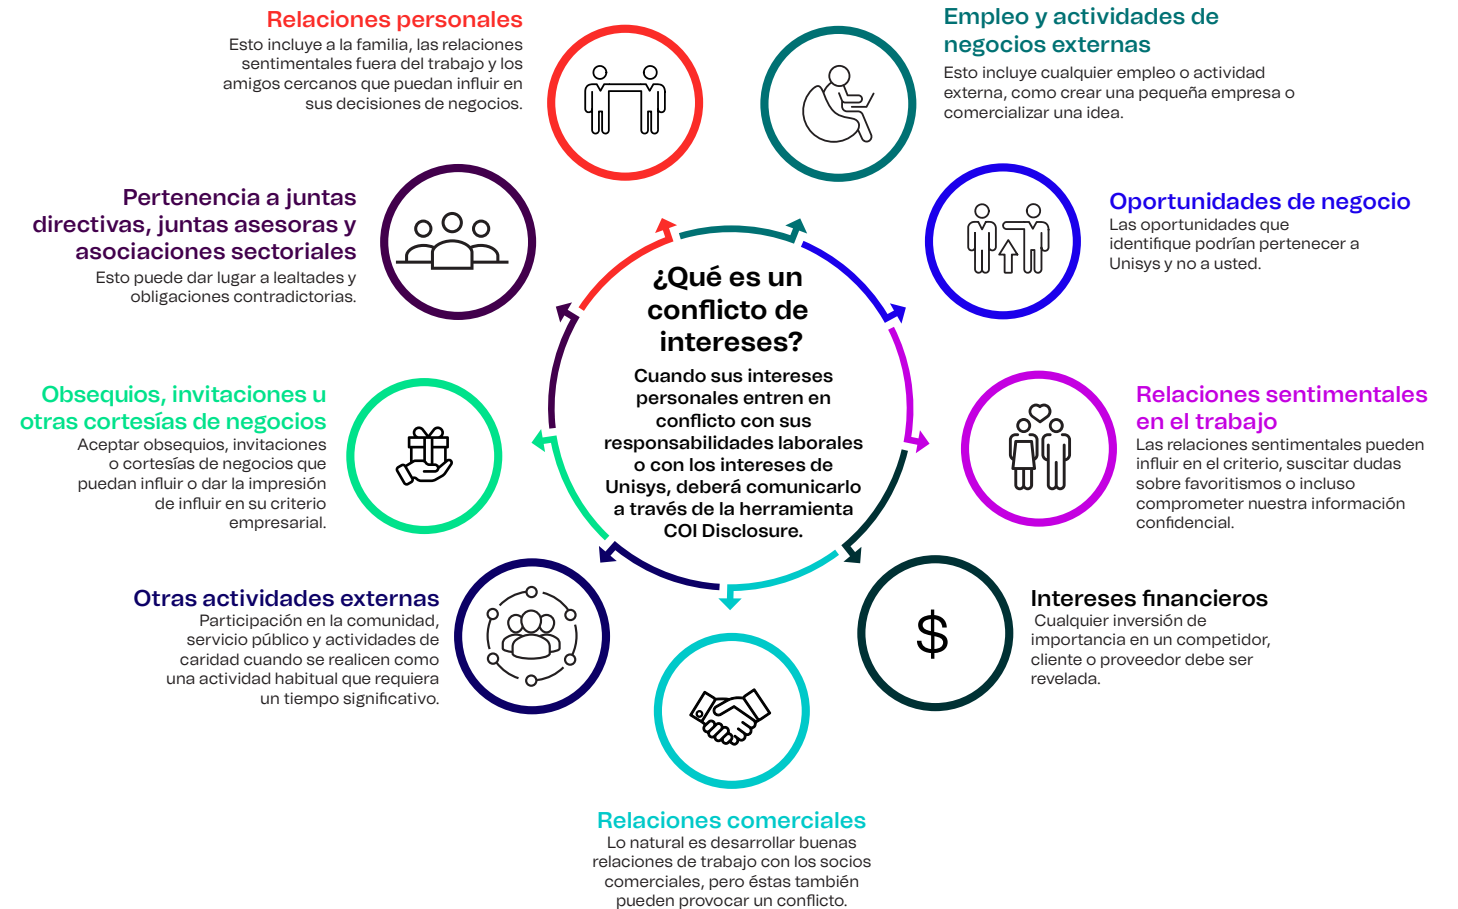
¿Qué es un conflicto de intereses?

Cuando sus intereses personales entren en conflicto con sus responsabilidades laborales o con los intereses de Unisys, deberá comunicarlo a través de la herramienta COI Disclosure.

Relaciones personales
Esto incluye a la familia, las relaciones sentimentales fuera del trabajo y los amigos cercanos que puedan influir en sus decisiones de negocios.

Empleo y actividades de negocios externas
Esto incluye cualquier empleo o actividad externa, como crear una pequeña empresa o comercializar una idea.

Oportunidades de negocio
Las oportunidades que identifique podrían pertenecer a Unisys y no a usted.

Relaciones sentimentales en el trabajo
Las relaciones sentimentales pueden influir en el criterio, suscitar dudas sobre favoritismos o incluso comprometer nuestra información confidencial.

Intereses financieros
Cualquier inversión de importancia en un competidor, cliente o proveedor debe ser revelada.

Relaciones comerciales
Lo natural es desarrollar buenas relaciones de trabajo con los socios comerciales, pero éstas también pueden provocar un conflicto.

Otras actividades externas
Participación en la comunidad, servicio público y actividades de caridad cuando se realicen como una actividad habitual que requiera un tiempo significativo.

Obsequios, invitaciones u otras cortesías de negocios
Aceptar obsequios, invitaciones o cortesías de negocios que puedan influir o dar la impresión de influir en su criterio empresarial.

Pertenencia a juntas directivas, juntas asesoras y asociaciones sectoriales
Esto puede dar lugar a lealtades y obligaciones contradictorias.

$